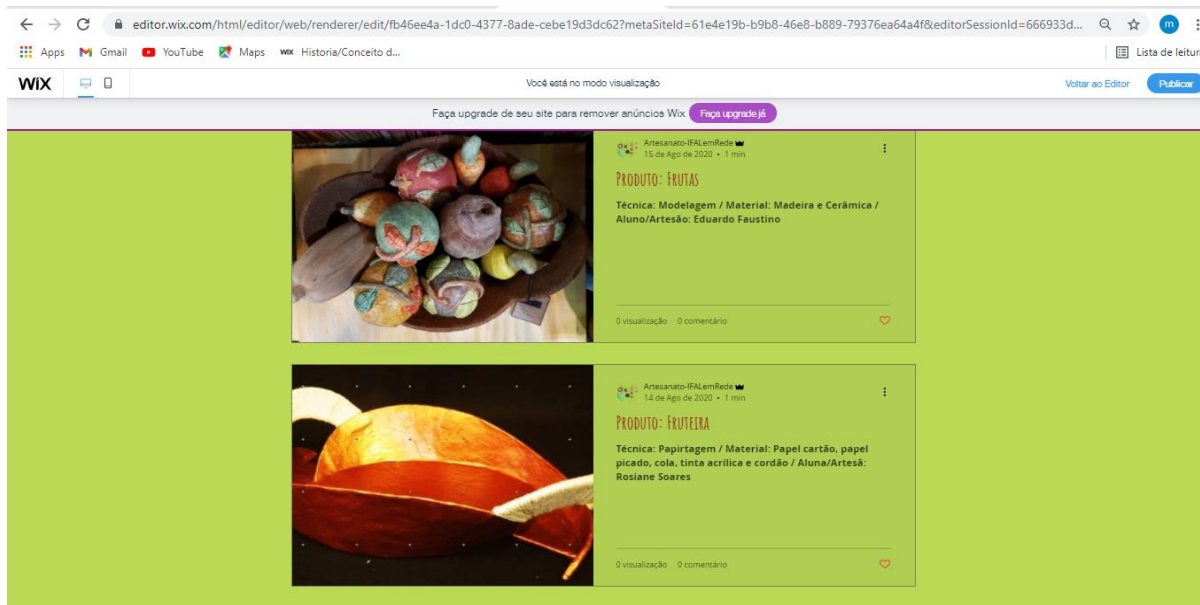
editor.wix.com/html/editor/web/renderer/edit/fb46ee4a-1dc0-4377-8ade-cebe19d3dc62?metaSiteId=61e4e19b-b9b8-46e8-b889-79376ea64a4f&editorSessionId=666933d...

Apps Gmail YouTube Maps Historia/Conceito d...

Lista de leitur

WiX

Você está no modo visualização

Voltar ao Editor Publicar

Faça upgrade de seu site para remover anúncios Wix Faça upgrade já

Artesanato-IFALemRede
15 de Ago de 2020 • 1 min

Produto: Frutas

Técnica: Modelagem / Material: Madeira e Cerâmica / Aluno/Artesão: Eduardo Faustino

0 visualização 0 comentário

Artesanato-IFALemRede
14 de Ago de 2020 • 1 min

Produto: Fruteira

Técnica: Papirtagem / Material: Papel cartão, papel picado, cola, tinta acrílica e cordão / Aluna/Artesã: Rosiane Soares

0 visualização 0 comentário